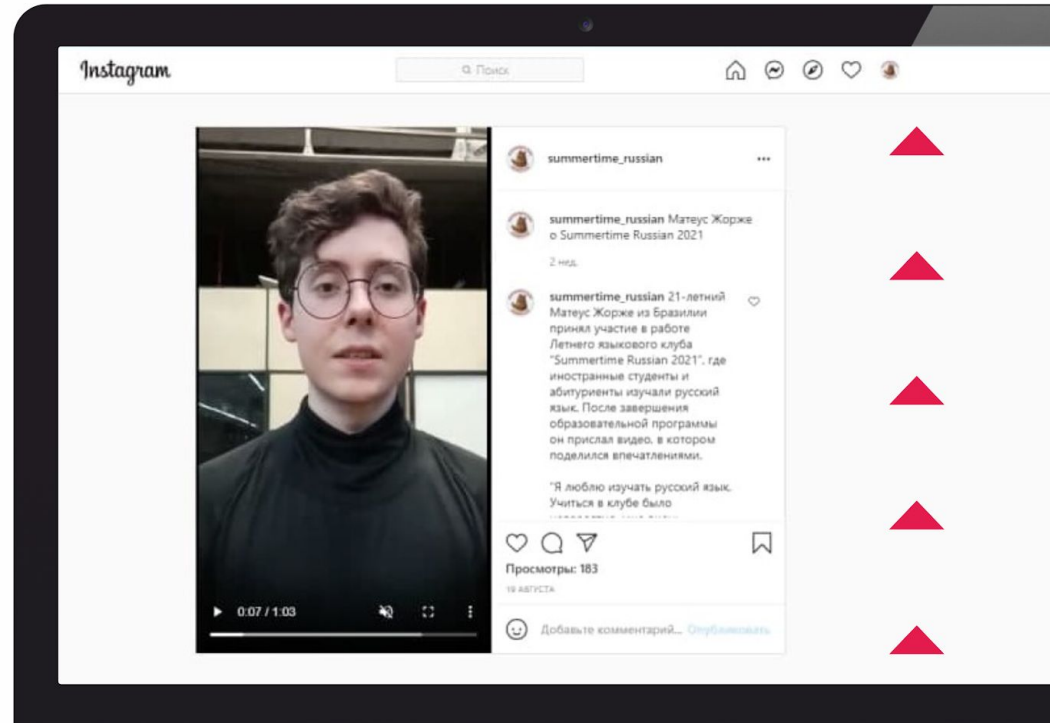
Instagram

Поиск

summertime_russian •••

summertime_russian Матеус Жорже о Summertime Russian 2021

2 нед.

summertime_russian 21-летний Матеус Жорже из Бразилии принял участие в работе Летнего языкового клуба "Summertime Russian 2021", где иностранные студенты и абитуриенты изучали русский язык. После завершения образовательной программы он прислал видео, в котором поделился впечатлениями.

"Я люблю изучать русский язык. Учиться в клубе было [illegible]

Просмотры: 183

19 АВГУСТА

Добавьте комментарий... Опубликовать

0:07 / 1:03